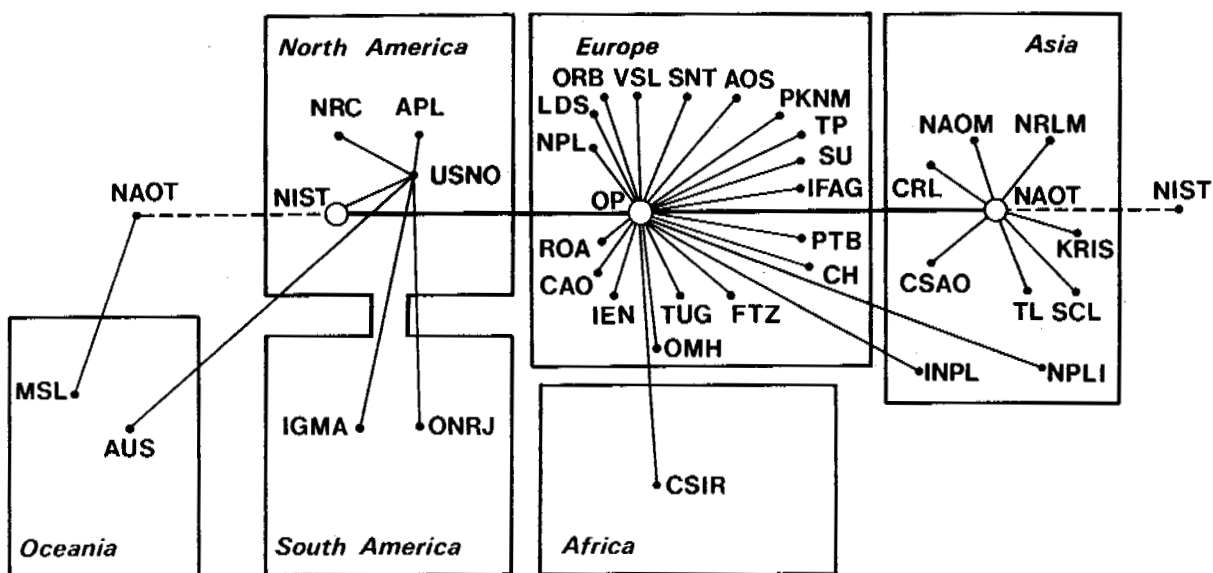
North America

NRC APL

NIST USNO

NAOT

Europe

ORB VSL SNT AOS

LDS PKNM

NPL TP

SU

OP IFAG

ROA PTB

CAO CH

IEN TUG FTZ

OMH

Asia

NAOM NRLM

CRL NAOT NIST

KRIS

CSAO

TL SCL

INPL NPLI

MSL

AUS

IGMA ONRJ

CSIR

Oceania

South America

Africa